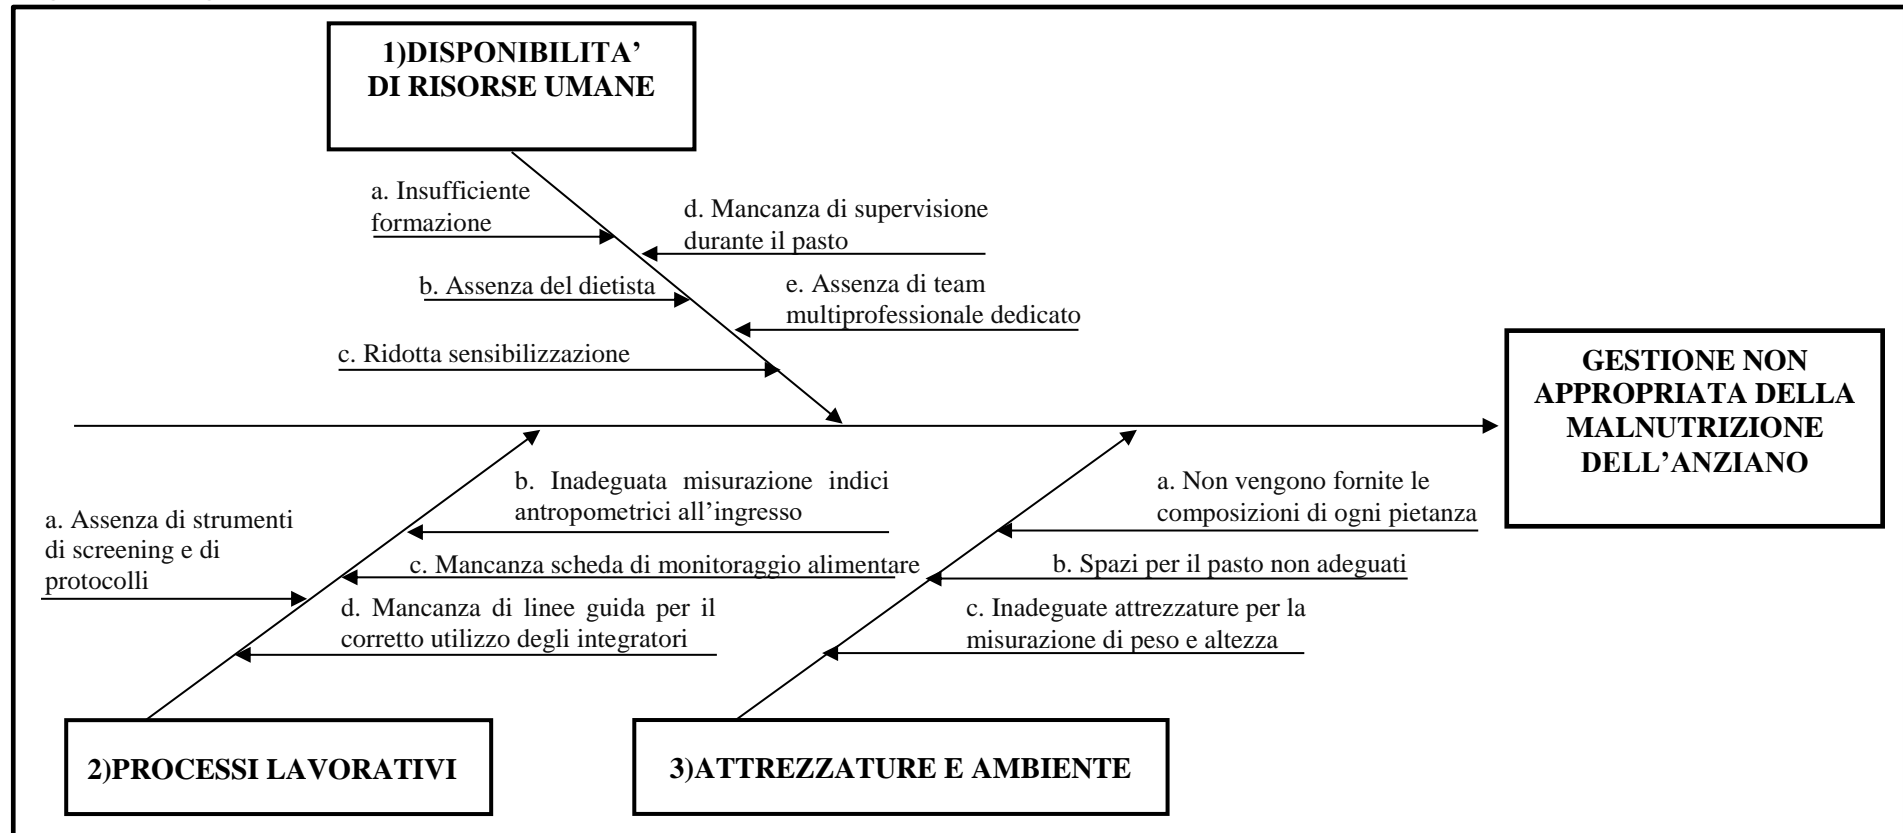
1)DISPONIBILITA' DI RISORSE UMANE

a. Insufficiente formazione

d. Mancanza di supervisione durante il pasto

b. Assenza del dietista

e. Assenza di team multiprofessionale dedicato

c. Ridotta sensibilizzazione

GESTIONE NON APPROPRIATA DELLA MALNUTRIZIONE DELL'ANZIANO

a. Assenza di strumenti di screening e di protocolli

b. Inadeguata misurazione indici antropometrici all'ingresso

c. Mancanza scheda di monitoraggio alimentare

d. Mancanza di linee guida per il corretto utilizzo degli integratori

a. Non vengono fornite le composizioni di ogni pietanza

b. Spazi per il pasto non adeguati

c. Inadeguate attrezzature per la misurazione di peso e altezza

2)PROCESSI LAVORATIVI

3)ATTREZZATURE E AMBIENTE